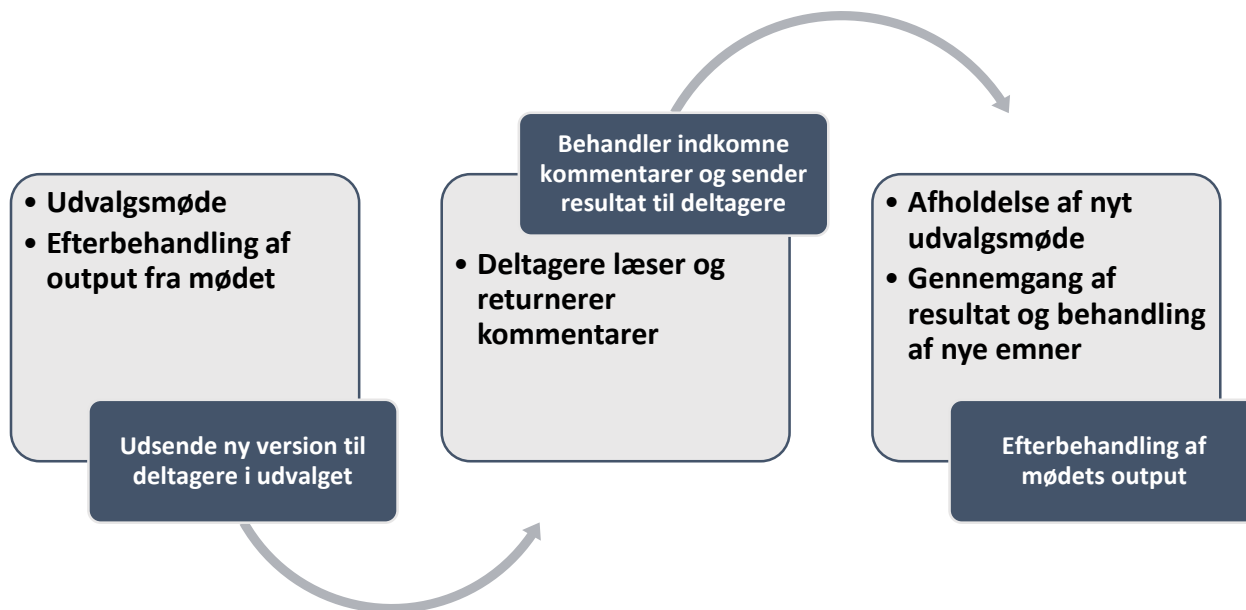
• Udvalgsmøde
• Efterbehandling af output fra mødet

Udsende ny version til deltagere i udvalget

Behandler indkomne kommentarer og sender resultat til deltagere

• Deltagere læser og returnerer kommentarer

• Afholdelse af nyt udvalgsmøde
• Gennemgang af resultat og behandling af nye emner

Efterbehandling af mødets output